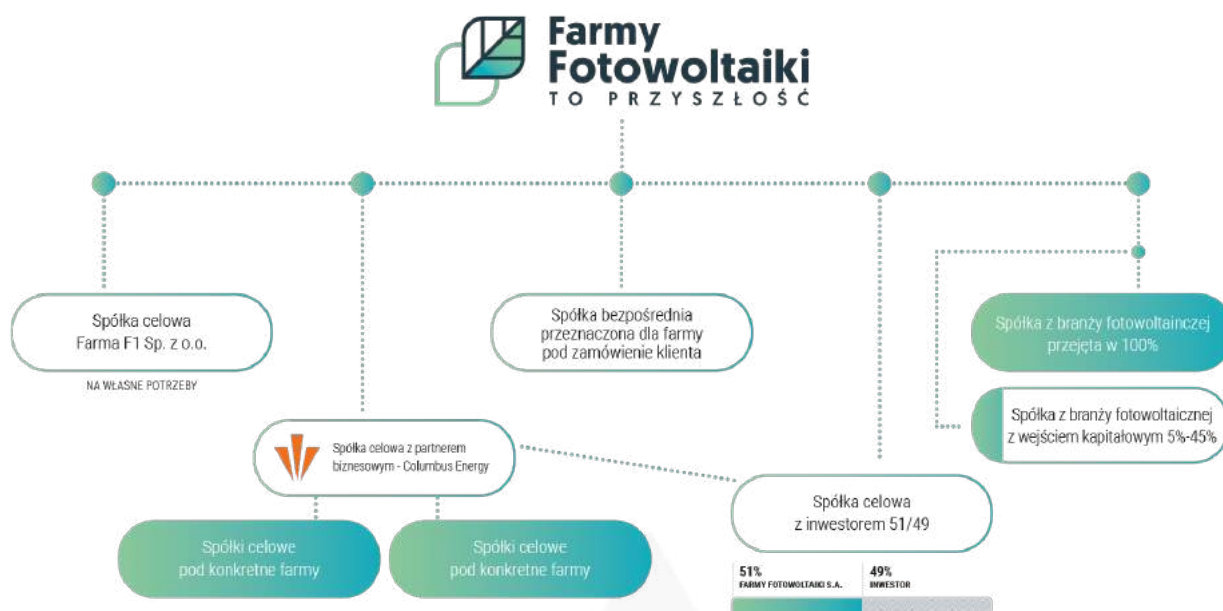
Farmy Fotowoltaiki
TO PRZYSZŁOŚĆ

Spółka celowa Farma F1 Sp. z o.o.

NA WŁASNE POTRZEBY

Spółka bezpośrednia przeznaczona dla farmy pod zamówienie klienta

Spółka z branży fotowoltainczej przejęta w 100%

Spółka z branży fotowoltaicznej z wejściem kapitałowym 5%-45%

Spółka celowa z partnerem biznesowym - Columbus Energy

Spółka celowa z inwestorem 51/49

Spółki celowe pod konkretne farmy

Spółki celowe pod konkretne farmy

51%
FARMY FOTOWOLTAIKI S.A.

49%
INWESTOR